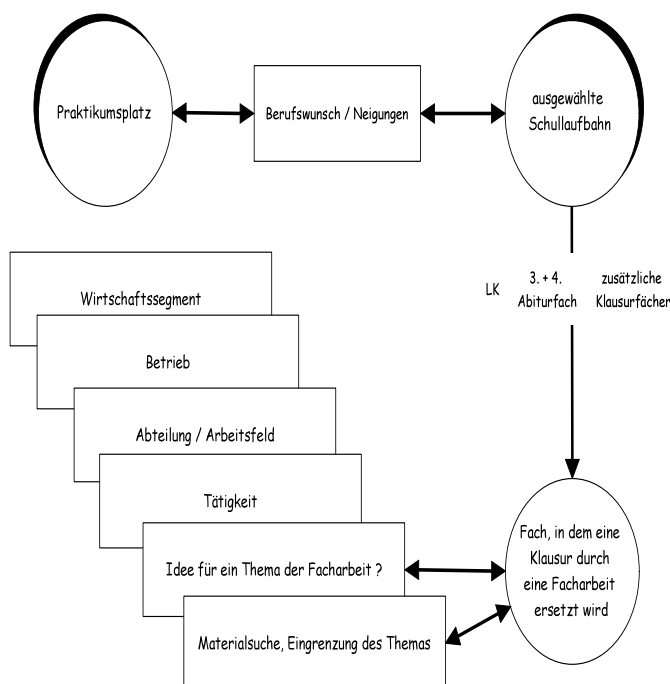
Praktikumsplatz

Berufswunsch / Neigungen

ausgewählte Schullaufbahn

LK

3. + 4. Abiturfach

zusätzliche Klausurfächer

Wirtschaftssegment

Betrieb

Abteilung / Arbeitsfeld

Tätigkeit

Idee für ein Thema der Facharbeit ?

Materialsuche, Eingrenzung des Themas

Fach, in dem eine Klausur durch eine Facharbeit ersetzt wird